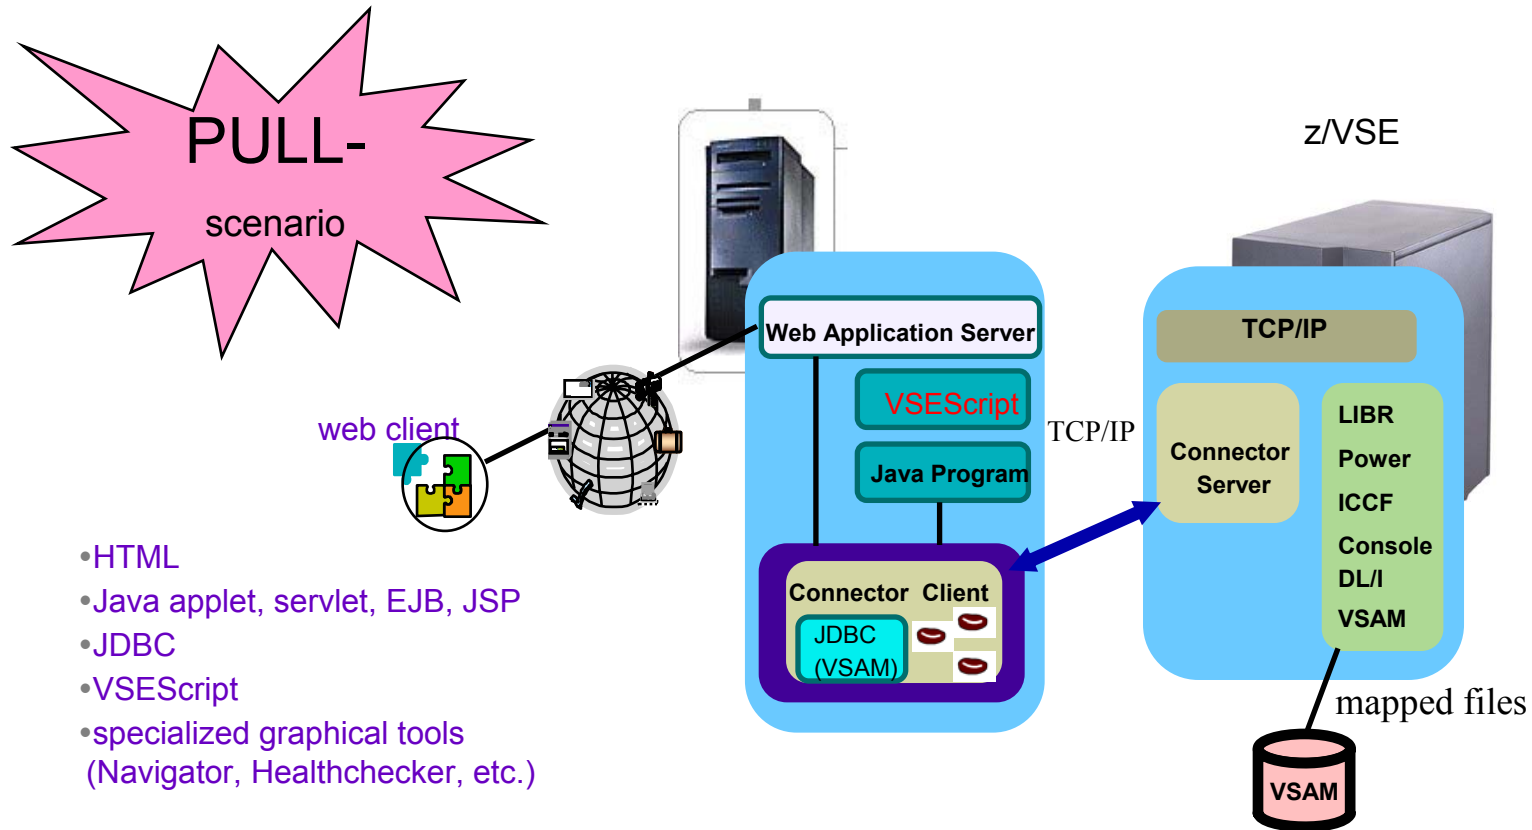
PULL-
scenario

z/VSE

Web Application Server

VSEScript

Java Program

TCP/IP

Connector Client

JDBC
(VSAM)

TCP/IP

Connector Server

LIBR
Power
ICCF
Console
DL/I
VSAM

mapped files

VSAM

web client

•HTML
•Java applet, servlet, EJB, JSP
•JDBC
•VSEScript
•specialized graphical tools (Navigator, Healthchecker, etc.)